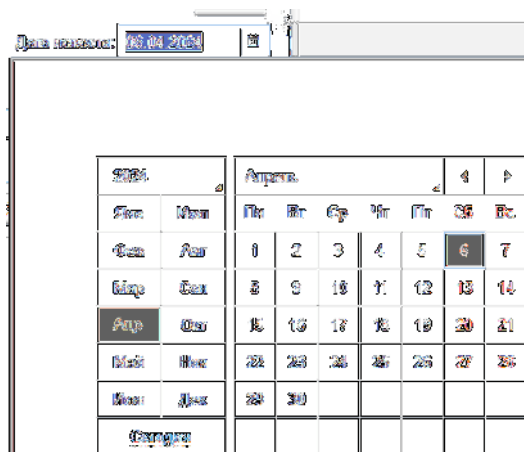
Дата начала: 06.04.2024

2024

Апрель

| Янв | Июл |
|---|---|
| Фев | Авг |
| Мар | Сен |
| Апр | Окт |
| Май | Ноя |
| Июн | Дек |

Сегодня

| Пн | Вт | Ср | Чт | Пт | Сб | Вс |
|---|---|---|---|---|---|---|
| 1 | 2 | 3 | 4 | 5 | 6 | 7 |
| 8 | 9 | 10 | 11 | 12 | 13 | 14 |
| 15 | 16 | 17 | 18 | 19 | 20 | 21 |
| 22 | 23 | 24 | 25 | 26 | 27 | 28 |
| 29 | 30 | | | | | |